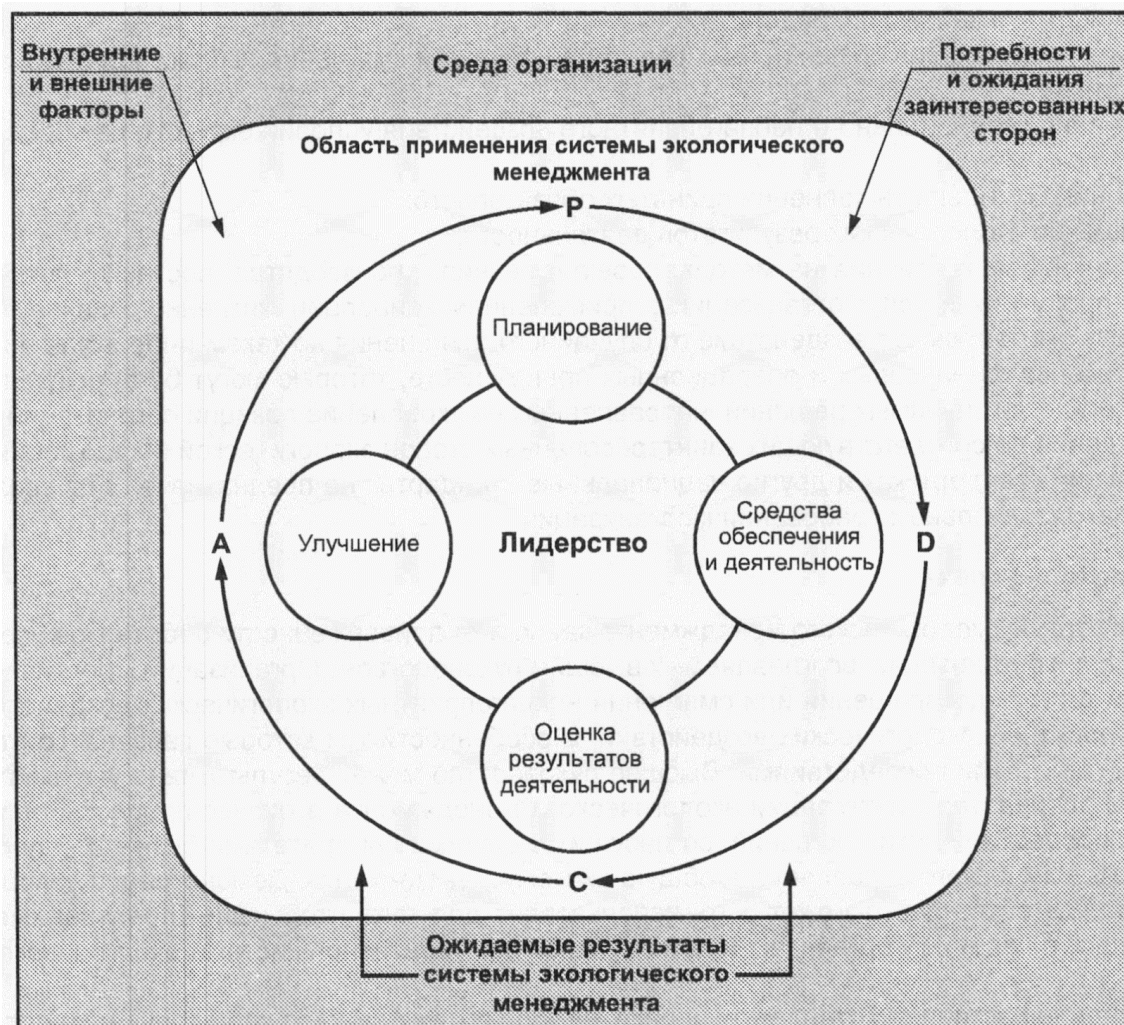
Внутренние и внешние факторы

Среда организации

Потребности и ожидания заинтересованных сторон

Область применения системы экологического менеджмента

P

Планирование

A

Улучшение

Лидерство

Средства обеспечения и деятельность

D

Оценка результатов деятельности

C

Ожидаемые результаты системы экологического менеджмента